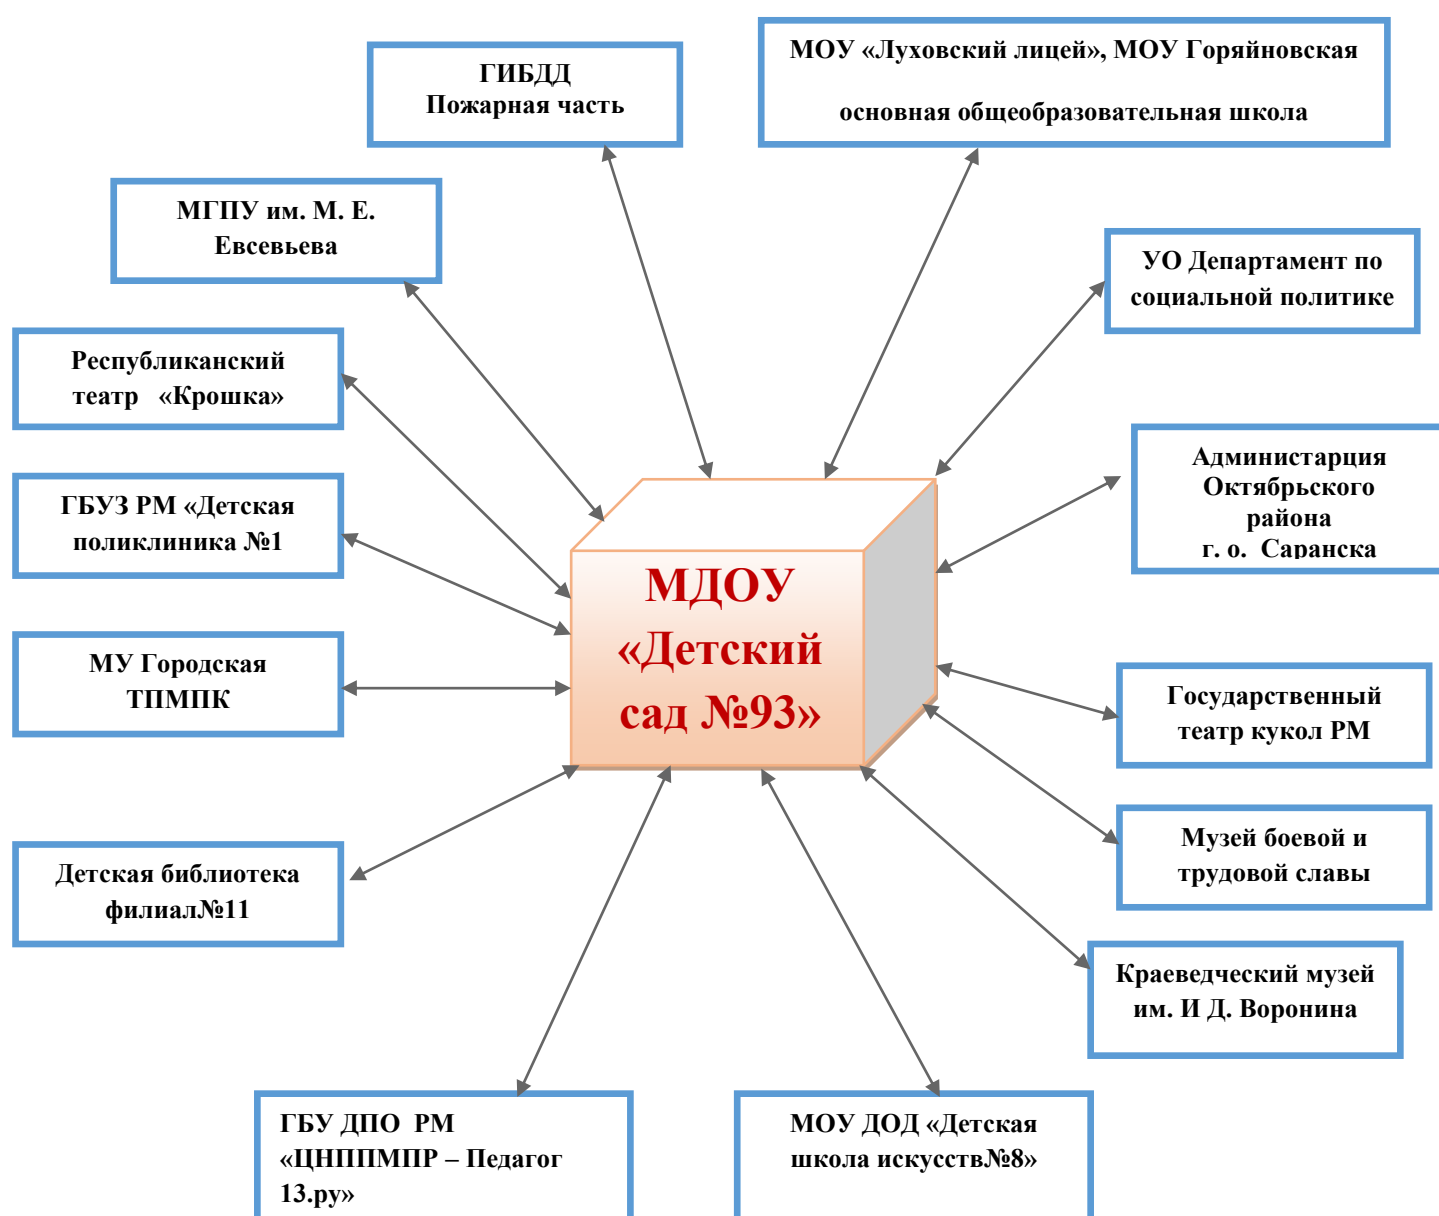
ГИБДД
Пожарная часть

МОУ «Луховский лицей», МОУ Горяйновская основная общеобразовательная школа

МГПУ им. М. Е. Евсевьева

УО Департамент по социальной политике

Республиканский театр «Крошка»

Администарция Октябрьского района г. о. Саранска

ГБУЗ РМ «Детская поликлиника №1

МДОУ «Детский сад №93»

МУ Городская ТПМПК

Государственный театр кукол РМ

Музей боевой и трудовой славы

Детская библиотека филиал№11

Краеведческий музей им. И Д. Воронина

ГБУ ДПО РМ «ЦНППМПР – Педагог 13.ру»

МОУ ДОД «Детская школа искусств№8»